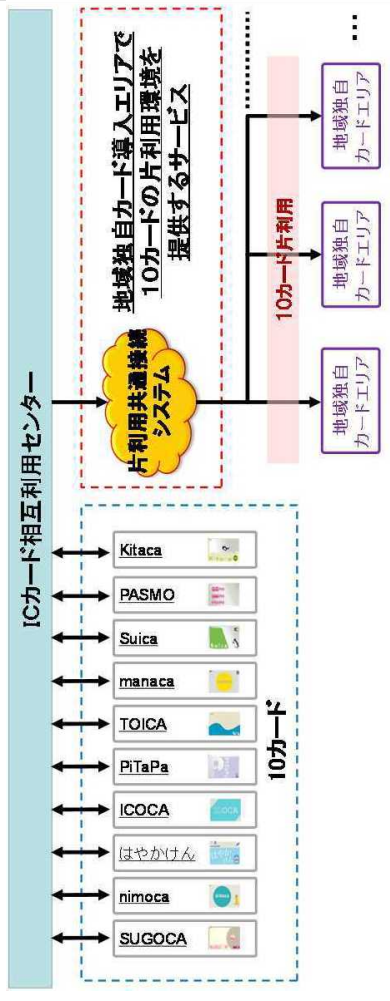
ICカード相互利用センター

片利用共通接続システム

地域独自カード導入エリアで10カードの片利用環境を提供するサービス

10カード片利用

地域独自カードエリア

地域独自カードエリア

地域独自カードエリア

…

Kitaca
PASMO
Suica
manaca
TOICA
PiTaPa
ICOCA
はやかけん
nimoca
SUGOCA

10カード